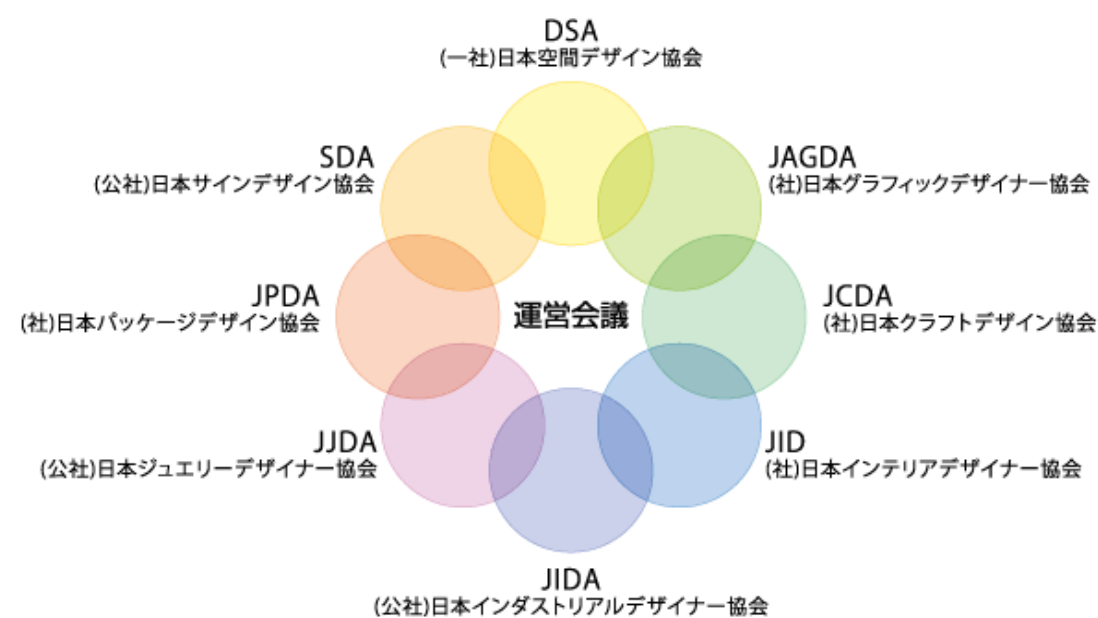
DSA
(一社)日本空間デザイン協会

SDA
(公社)日本サインデザイン協会

JAGDA
(社)日本グラフィックデザイナー協会

JPDA
(社)日本パッケージデザイン協会

運営会議

JCDA
(社)日本クラフトデザイン協会

JJDA
(公社)日本ジュエリーデザイナー協会

JID
(社)日本インテリアデザイナー協会

JIDA
(公社)日本インダストリアルデザイナー協会